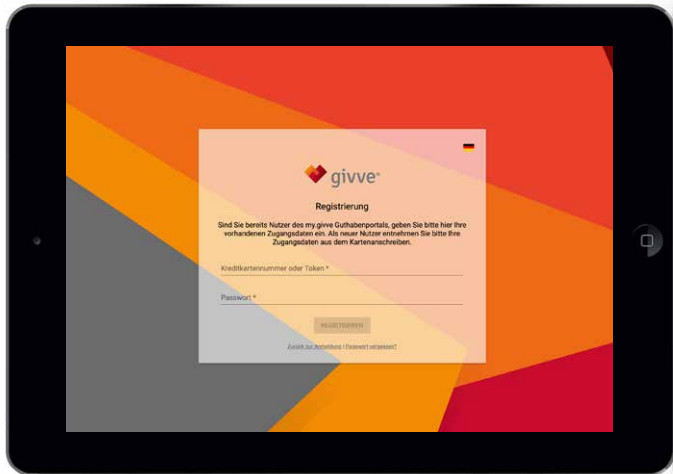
givve

Registrierung

Sind Sie bereits Nutzer des my.givve Guthabenportals, geben Sie bitte hier Ihre vorhandenen Zugangsdaten ein. Als neuer Nutzer entnehmen Sie bitte Ihre Zugangsdaten aus dem Kartenanschreiben.

Kreditkartennummer oder Token *

Passwort *

REGISTRIEREN

Zurück zur Anmeldung | Passwort vergessen?